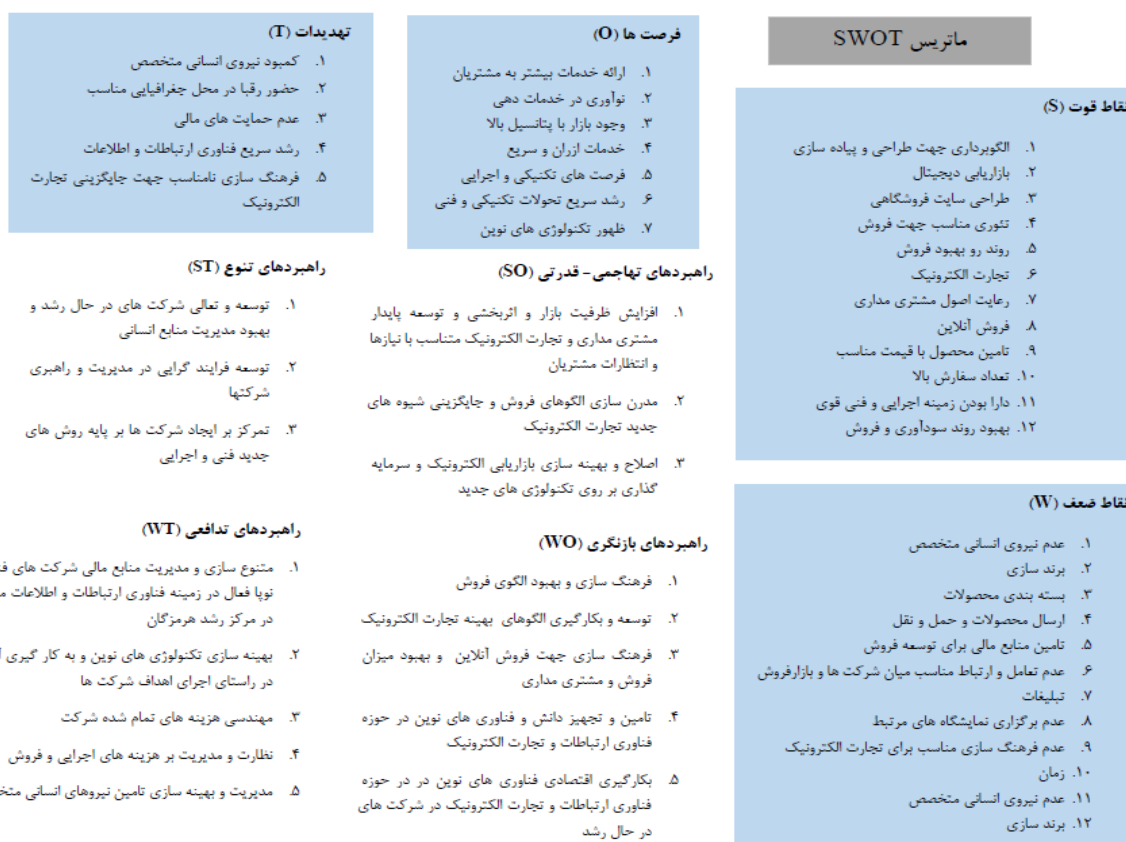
ماتریس SWOT

نقاط قوت (S)
۱. الگوبرداری جهت طراحی و پیاده سازی
۲. بازاریابی دیجیتال
۳. طراحی سایت فروشگاهی
۴. تئوری مناسب جهت فروش
۵. روند رو بهبود فروش
۶. تجارت الکترونیک
۷. رعایت اصول مشتری مداری
۸. فروش آنلاین
۹. تامین محصول با قیمت مناسب
۱۰. تعداد سفارش بالا
۱۱. دارا بودن زمینه اجرایی و فنی قوی
۱۲. بهبود روند سودآوری و فروش

نقاط ضعف (W)
۱. عدم نیروی انسانی متخصص
۲. برند سازی
۳. بسته بندی محصولات
۴. ارسال محصولات و حمل و نقل
۵. تامین منابع مالی برای توسعه فروش
۶. عدم تعامل و ارتباط مناسب میان شرکت ها و بازارفروش
۷. تبلیغات
۸. عدم برگزاری نمایشگاه های مرتبط
۹. عدم فرهنگ سازی مناسب برای تجارت الکترونیک
۱۰. زمان
۱۱. عدم نیروی انسانی متخصص
۱۲. برند سازی

فرصت ها (O)
۱. ارائه خدمات بیشتر به مشتریان
۲. نوآوری در خدمات دهی
۳. وجود بازار با پتانسیل بالا
۴. خدمات ارزان و سریع
۵. فرصت های تکنیکی و اجرایی
۶. رشد سریع تحولات تکنیکی و فنی
۷. ظهور تکنولوژی های نوین

راهبردهای تهاجمی- قدرتی (SO)
۱. افزایش ظرفیت بازار و اثربخشی و توسعه پایدار مشتری مداری و تجارت الکترونیک متناسب با نیازها و انتظارات مشتریان
۲. مدرن سازی الگوهای فروش و جایگزینی شیوه های جدید تجارت الکترونیک
۳. اصلاح و بهینه سازی بازاریابی الکترونیک و سرمایه گذاری بر روی تکنولوژی های جدید

راهبردهای بازنگری (WO)
۱. فرهنگ سازی و بهبود الگوی فروش
۲. توسعه و بکارگیری الگوهای بهینه تجارت الکترونیک
۳. فرهنگ سازی جهت فروش آنلاین و بهبود میزان فروش و مشتری مداری
۴. تامین و تجهیز دانش و فناوری های نوین در حوزه فناوری ارتباطات و تجارت الکترونیک
۵. بکارگیری اقتصادی فناوری های نوین در در حوزه فناوری ارتباطات و تجارت الکترونیک در شرکت های در حال رشد

تهدیدات (T)
۱. کمبود نیروی انسانی متخصص
۲. حضور رقبا در محل جغرافیایی مناسب
۳. عدم حمایت های مالی
۴. رشد سریع فناوری ارتباطات و اطلاعات
۵. فرهنگ سازی نامناسب جهت جایگزینی تجارت الکترونیک

راهبردهای تنوع (ST)
۱. توسعه و تعالی شرکت های در حال رشد و بهبود مدیریت منابع انسانی
۲. توسعه فرایند گرایی در مدیریت و راهبری شرکتها
۳. تمرکز بر ایجاد شرکت ها بر پایه روش های جدید فنی و اجرایی

راهبردهای تدافعی (WT)
۱. متنوع سازی و مدیریت منابع مالی شرکت های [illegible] نوپا فعال در زمینه فناوری ارتباطات و اطلاعات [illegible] در مرکز رشد هرمزگان
۲. بهینه سازی تکنولوژی های نوین و به کار گیری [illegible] در راستای اجرای اهداف شرکت ها
۳. مهندسی هزینه های تمام شده شرکت
۴. نظارت و مدیریت بر هزینه های اجرایی و فروش
۵. مدیریت و بهینه سازی تامین نیروهای انسانی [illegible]